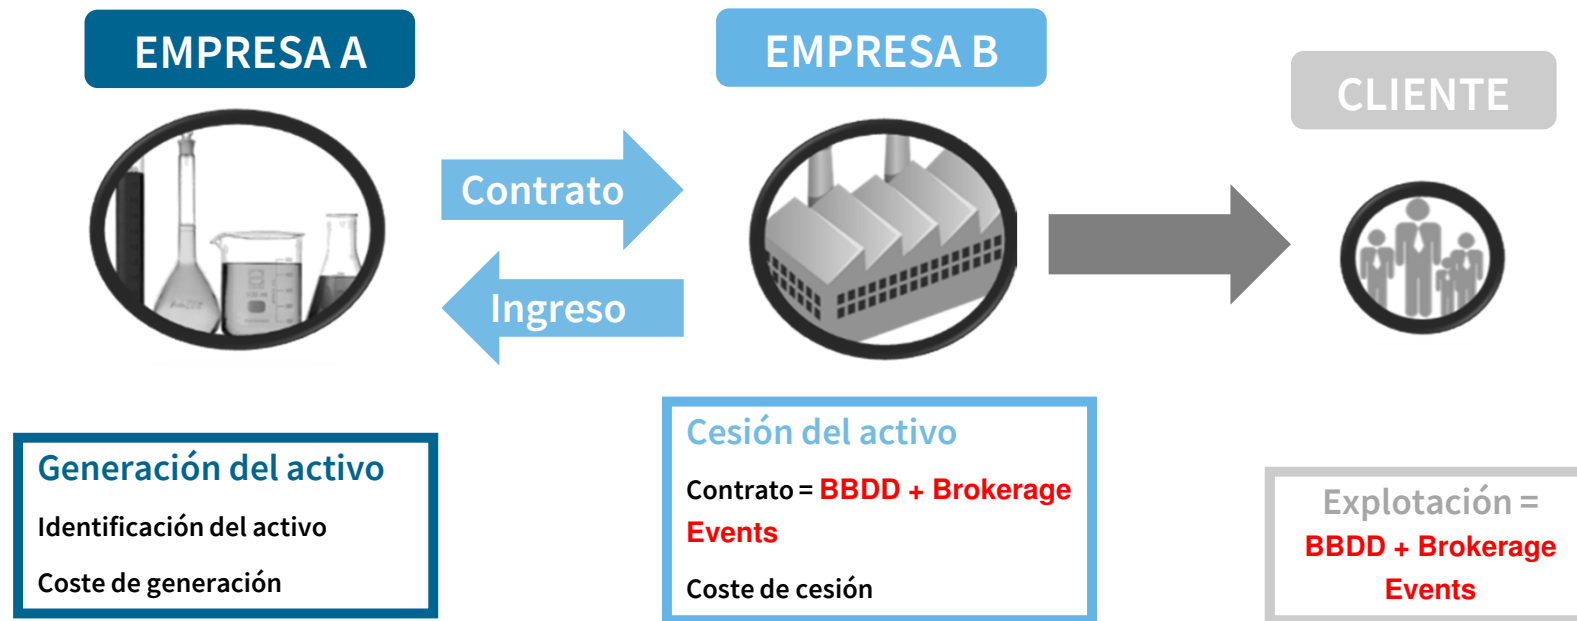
EMPRESA A

EMPRESA B

CLIENTE

Contrato

Ingreso

Generación del activo

Identificación del activo

Coste de generación

Cesión del activo

Contrato = BBDD + Brokerage Events

Coste de cesión

Explotación = BBDD + Brokerage Events